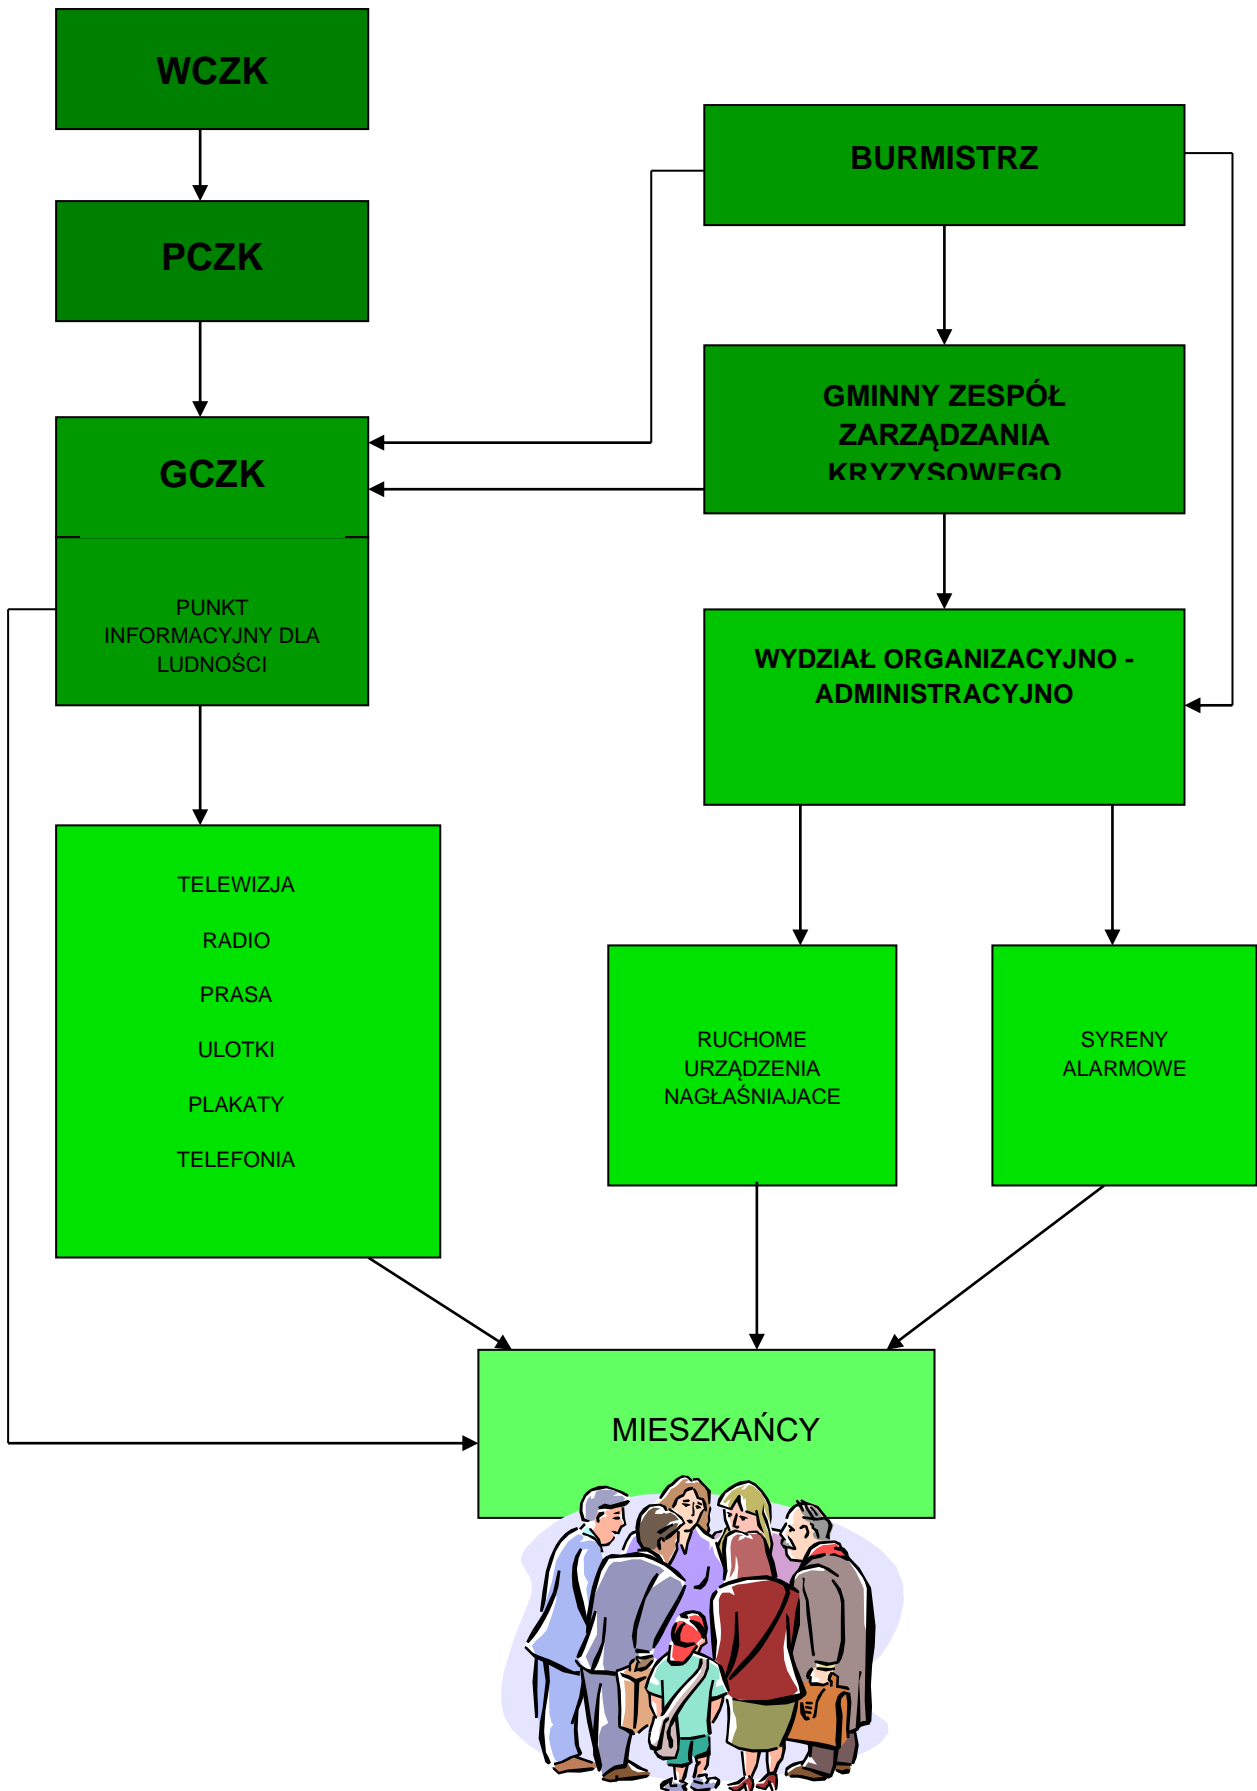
WCZK

PCZK

BURMISTRZ

GMINNY ZESPÓŁ ZARZĄDZANIA KRYZYSOWEGO

GCZK

PUNKT INFORMACYJNY DLA LUDNOŚCI

WYDZIAŁ ORGANIZACYJNO - ADMINISTRACYJNO

TELEWIZJA

RADIO

PRASA

ULOTKI

PLAKATY

TELEFONIA

RUCHOME URZĄDZENIA NAGŁAŚNIAJACE

SYRENY ALARMOWE

MIESZKAŃCY